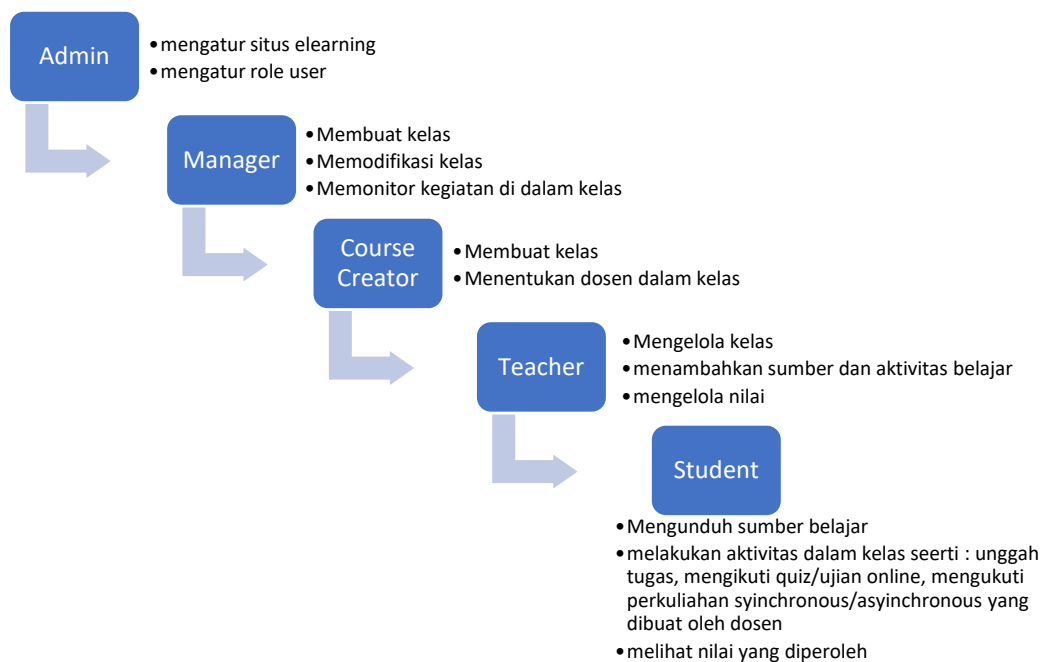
Admin

- mengatur situs elearning
- mengatur role user

Manager

- Membuat kelas
- Memodifikasi kelas
- Memonitor kegiatan di dalam kelas

Course Creator

- Membuat kelas
- Menentukan dosen dalam kelas

Teacher

- Mengelola kelas
- menambahkan sumber dan aktivitas belajar
- mengelola nilai

Student

- Mengunduh sumber belajar
- melakukan aktivitas dalam kelas seerti : unggah tugas, mengikuti quiz/ujian online, mengukuti perkuliahan syinchronous/asyinchronous yang dibuat oleh dosen
- melihat nilai yang diperoleh